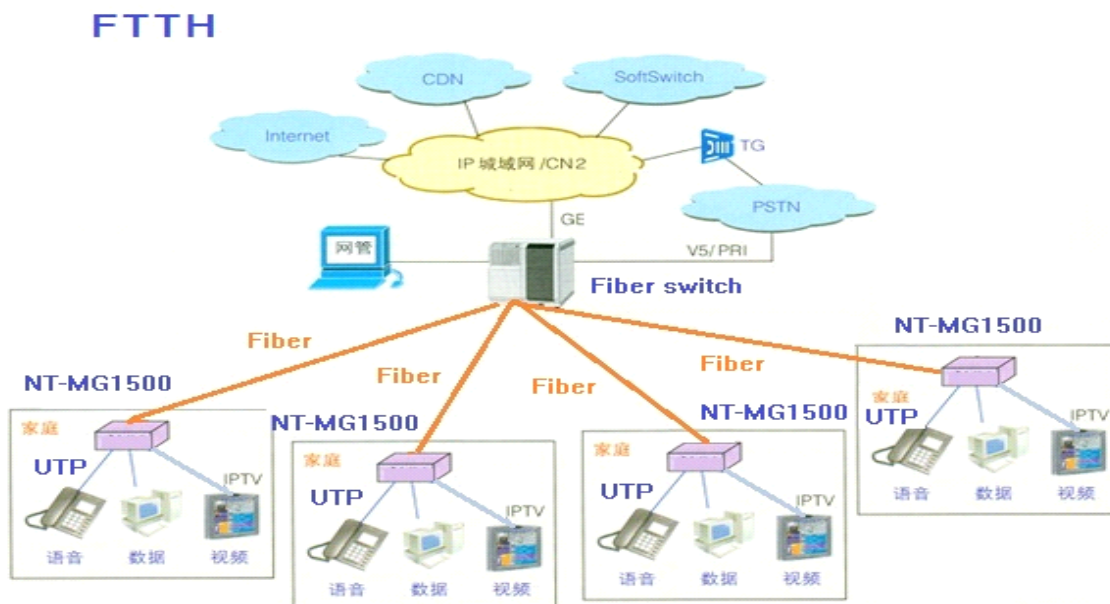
FTTH

CDN
SoftSwitch
Internet
IP 城域网 /CN2
TG
PSTN
GE
V5/PRI
网管
Fiber switch

Fiber
Fiber
Fiber
Fiber

NT-MG1500
家庭
UTP
IPTV
语音
数据
视频

NT-MG1500
家庭
UTP
IPTV
语音
数据
视频

NT-MG1500
家庭
UTP
IPTV
语音
数据
视频

NT-MG1500
家庭
UTP
IPTV
语音
数据
视频